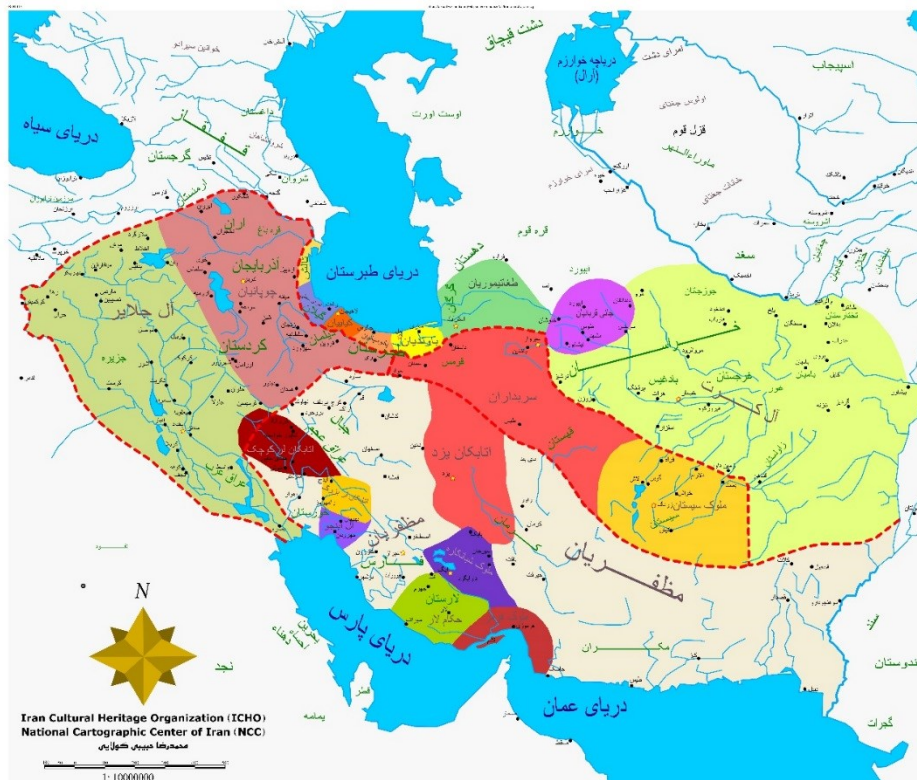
دشت قپچاق
دریاچه خوارزم (آرال)
اسپیجاب
دریای سیاه
قفقاز
گرجستان
اوست اورت
قزل قوم
خوارزم
ماوراءالنهر
سغد
قره قوم
دهستان
دریای طبرستان
آذربایجان
اران
چوپانیان
آل جلایر
جزیره
کردستان
طغاتیموریان
جانی قربانیان
سربداران
خراسان
آل کرت
بادغیس
غرجستان
جوزجان
تخارستان
قهستان
اتابکان یزد
اتابکان لر کوچک
ملوک سیستان
مظفریان
فارس
لارستان
حکام لار
مکران
دریای پارس
دریای عمان
نجد
یمامه
هندوستان
گجرات
N
Iran Cultural Heritage Organization (ICHO)
National Cartographic Center of Iran (NCC)
محمدرضا حبیبی کولایی
1:10000000